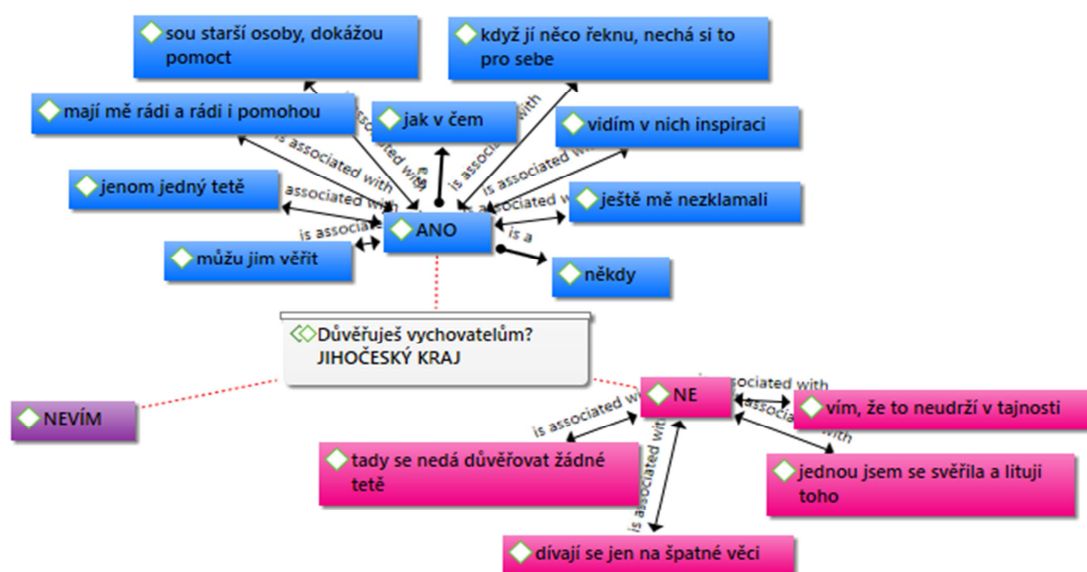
sou starší osoby, dokážou pomoct

když jí něco řeknu, nechá si to pro sebe

mají mě rádi a rádi i pomohou

jak v čem

vidím v nich inspiraci

jenom jedný tetě

ještě mě nezklamali

ANO

můžu jim věřit

někdy

is associated with

is associated with

is associated with

is associated with

is associated with

is associated with

is associated with

is a

is a

Důvěřuješ vychovatelům?
JIHOČESKÝ KRAJ

NEVÍM

NE

vím, že to neudrží v tajnosti

tady se nedá důvěřovat žádné tetě

jednou jsem se svěřila a lituji toho

dívají se jen na špatné věci

is associated with

is associated with

is associated with

is associated with